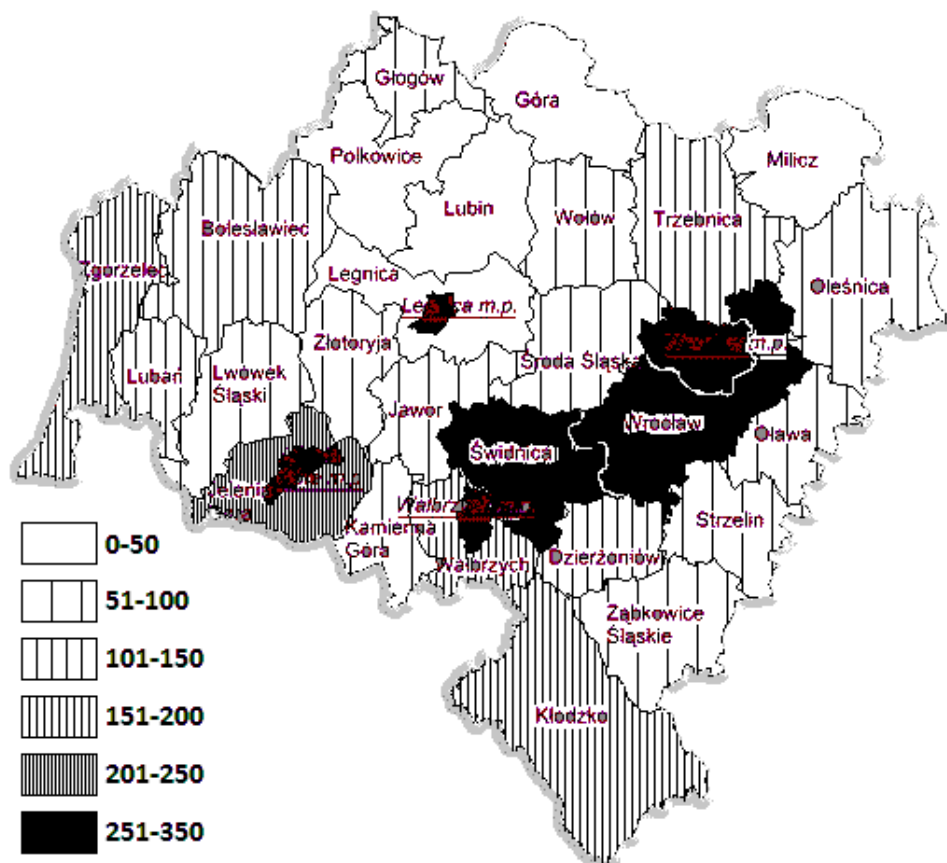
Głogów

Góra

Polkowice

Milicz

Lubin

Wołów

Trzebnica

Bolesławiec

Zgorzelec

Legnica

Oleśnica

Legnica m.p.

Złotoryja

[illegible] m.p.

Środa Śląska

Lubań

Lwówek Śląski

Jawor

Wrocław

Oława

Świdnica

Jelenia Góra

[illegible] m.p.

Wałbrzych m.p.

Kamienna Góra

Strzelin

Wałbrzych

Dzierżoniów

Ząbkowice Śląskie

Kłodzko

0-50

51-100

101-150

151-200

201-250

251-350